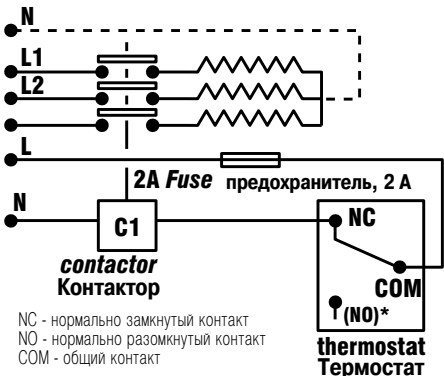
N

L1

L2

L

2A *Fuse* предохранитель, 2 А

N

C1

*contactor*
Контактор

NC

COM

(NO)*

NC - нормально замкнутый контакт
NO - нормально разомкнутый контакт
COM - общий контакт

thermostat
Термостат